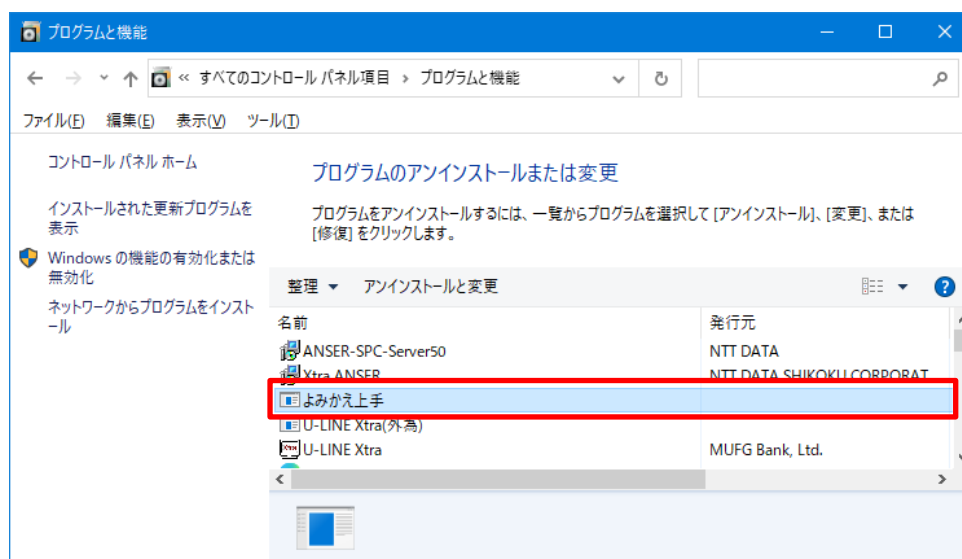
プログラムと機能

« すべてのコントロール パネル項目 › プログラムと機能

ファイル(F) 編集(E) 表示(V) ツール(T)

コントロール パネル ホーム

インストールされた更新プログラムを表示

Windows の機能の有効化または無効化

ネットワークからプログラムをインストール

プログラムのアンインストールまたは変更

プログラムをアンインストールするには、一覧からプログラムを選択して [アンインストール]、[変更]、または [修復] をクリックします。

整理 ▾ アンインストールと変更

| 名前 | 発行元 |
|---|---|
| ANSER-SPC-Server50 | NTT DATA |
| Xtra ANSER | NTT DATA SHIKOKU CORPORAT |
| よみかえ上手 | |
| U-LINE Xtra(外為) | |
| U-LINE Xtra | MUFG Bank, Ltd. |